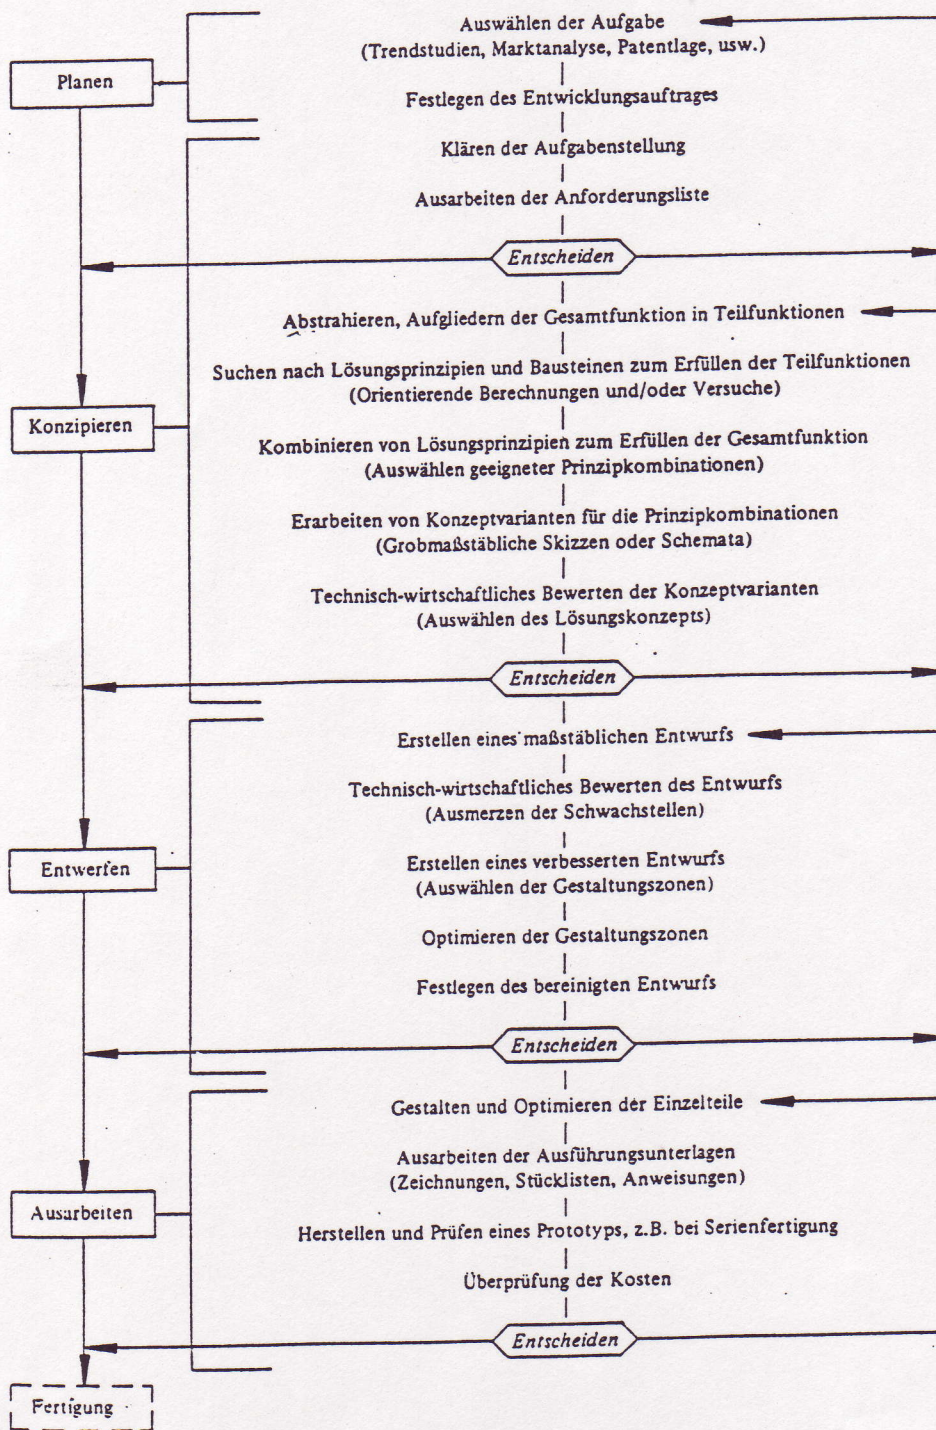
Planen

Auswählen der Aufgabe
(Trendstudien, Marktanalyse, Patentlage, usw.)

Festlegen des Entwicklungsauftrages

Klären der Aufgabenstellung

Ausarbeiten der Anforderungsliste

Entscheiden

Konzipieren

Abstrahieren, Aufgliedern der Gesamtfunktion in Teilfunktionen

Suchen nach Lösungsprinzipien und Bausteinen zum Erfüllen der Teilfunktionen
(Orientierende Berechnungen und/oder Versuche)

Kombinieren von Lösungsprinzipien zum Erfüllen der Gesamtfunktion
(Auswählen geeigneter Prinzipkombinationen)

Erarbeiten von Konzeptvarianten für die Prinzipkombinationen
(Grobmaßstäbliche Skizzen oder Schemata)

Technisch-wirtschaftliches Bewerten der Konzeptvarianten
(Auswählen des Lösungskonzepts)

Entscheiden

Entwerfen

Erstellen eines maßstäblichen Entwurfs

Technisch-wirtschaftliches Bewerten des Entwurfs
(Ausmerzen der Schwachstellen)

Erstellen eines verbesserten Entwurfs
(Auswählen der Gestaltungszonen)

Optimieren der Gestaltungszonen

Festlegen des bereinigten Entwurfs

Entscheiden

Ausarbeiten

Gestalten und Optimieren der Einzelteile

Ausarbeiten der Ausführungsunterlagen
(Zeichnungen, Stücklisten, Anweisungen)

Herstellen und Prüfen eines Prototyps, z.B. bei Serienfertigung

Überprüfung der Kosten

Entscheiden

Fertigung